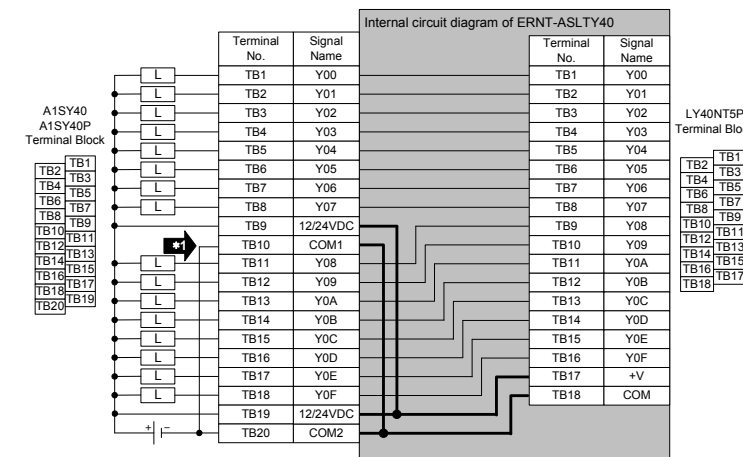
Internal circuit diagram of ERNT-ASLTY40

A1SY40
A1SY40P
Terminal Block

| TB2 | TB1 |
|---|---|
| TB4 | TB3 |
| TB6 | TB5 |
| TB8 | TB7 |
| TB10 | TB9 |
| TB12 | TB11 |
| TB14 | TB13 |
| TB16 | TB15 |
| TB18 | TB17 |
| TB20 | TB19 |

L L L L L L L L
*1
L L L L L L L L
+ −

| Terminal No. | Signal Name |
|---|---|
| TB1 | Y00 |
| TB2 | Y01 |
| TB3 | Y02 |
| TB4 | Y03 |
| TB5 | Y04 |
| TB6 | Y05 |
| TB7 | Y06 |
| TB8 | Y07 |
| TB9 | 12/24VDC |
| TB10 | COM1 |
| TB11 | Y08 |
| TB12 | Y09 |
| TB13 | Y0A |
| TB14 | Y0B |
| TB15 | Y0C |
| TB16 | Y0D |
| TB17 | Y0E |
| TB18 | Y0F |
| TB19 | 12/24VDC |
| TB20 | COM2 |

| Terminal No. | Signal Name |
|---|---|
| TB1 | Y00 |
| TB2 | Y01 |
| TB3 | Y02 |
| TB4 | Y03 |
| TB5 | Y04 |
| TB6 | Y05 |
| TB7 | Y06 |
| TB8 | Y07 |
| TB9 | Y08 |
| TB10 | Y09 |
| TB11 | Y0A |
| TB12 | Y0B |
| TB13 | Y0C |
| TB14 | Y0D |
| TB15 | Y0E |
| TB16 | Y0F |
| TB17 | +V |
| TB18 | COM |

LY40NT5P
Terminal Bloc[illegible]

| TB2 | TB1 |
|---|---|
| TB4 | TB3 |
| TB6 | TB5 |
| TB8 | TB7 |
| TB10 | TB9 |
| TB12 | TB11 |
| TB14 | TB13 |
| TB16 | TB15 |
| TB18 | TB17 |